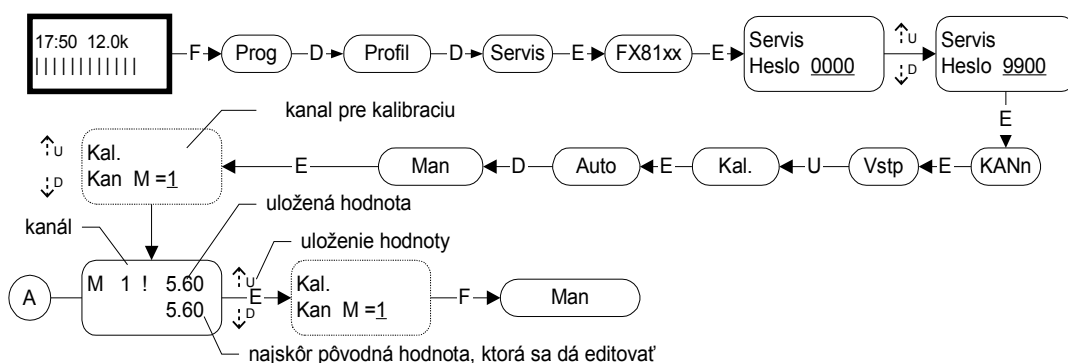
17:50 12.0k
|||||||||||

F

Prog

D

Profil

D

Servis

E

FX81xx

E

Servis
Heslo 0000

U
D

Servis
Heslo 9900

E

kanal pre kalibraciu

U
D

Kal.
Kan M =1

E

Man

D

Auto

E

Kal.

U

Vstp

E

KANn

uložená hodnota

kanál

uloženie hodnoty

A

M 1 ! 5.60
5.60

U
E
D

Kal.
Kan M =1

F

Man

najskôr pôvodná hodnota, ktorá sa dá editovať